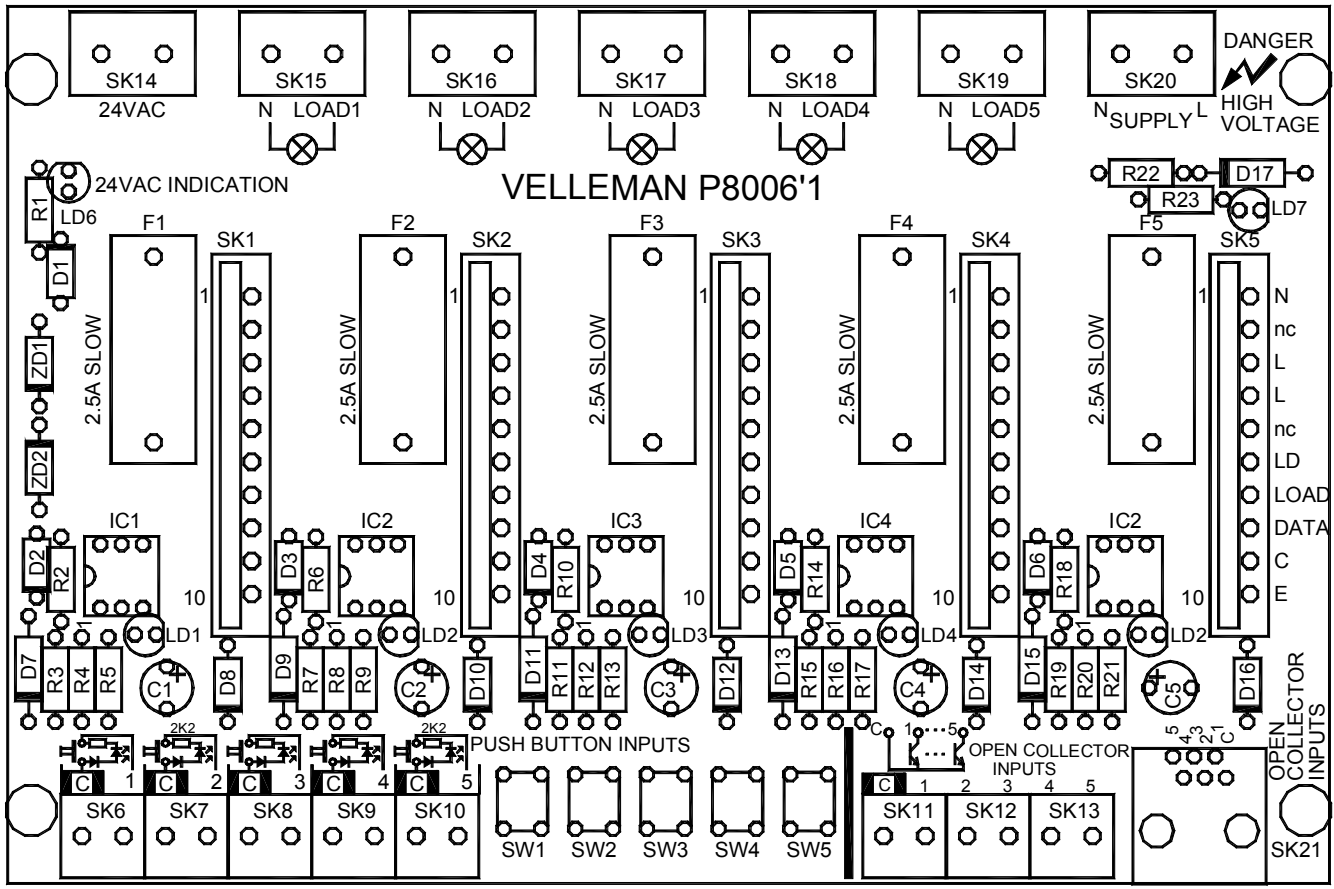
SK14
24VAC
SK15
N LOAD1
SK16
N LOAD2
SK17
N LOAD3
SK18
N LOAD4
SK19
N LOAD5
SK20
N SUPPLY L
DANGER
HIGH VOLTAGE

24VAC INDICATION
R1
LD6
D1
VELLEMAN P8006'1
R22
D17
R23
LD7

F1
SK1
2.5A SLOW
F2
SK2
2.5A SLOW
F3
SK3
2.5A SLOW
F4
SK4
2.5A SLOW
F5
SK5
2.5A SLOW
1
1
1
1
1
N
nc
L
L
nc
LD
LOAD
DATA
C
E
10
10
10
10
10

ZD1
ZD2
D2
R2
IC1
D3
R6
IC2
D4
R10
IC3
D5
R14
IC4
D6
R18
IC2
1
1
1
1
1
LD1
LD2
LD3
LD4
LD2

D7
R3
R4
R5
C1
D8
D9
R7
R8
R9
C2
D10
D11
R11
R12
R13
C3
D12
D13
R15
R16
R17
C4
D14
D15
R19
R20
R21
C5
D16
OPEN COLLECTOR INPUTS

2K2
2K2
PUSH BUTTON INPUTS
C 1
C 2
C 3
C 4
C 5
C 1 ... 5
OPEN COLLECTOR INPUTS
5 4 3 2 1 C
C 1 2 3 4 5
SK6
SK7
SK8
SK9
SK10
SW1
SW2
SW3
SW4
SW5
SK11
SK12
SK13
SK21